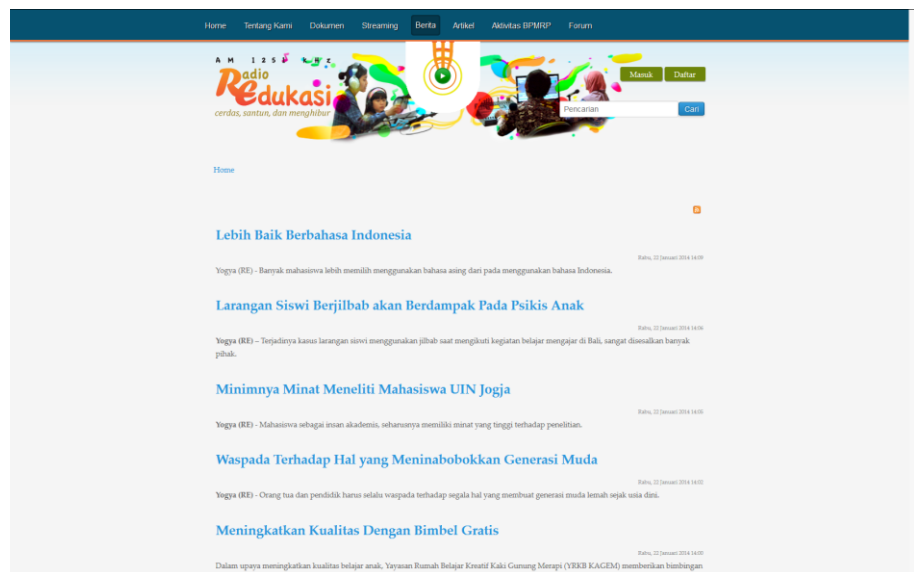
Home Tentang Kami Dokumen Streaming Berita Artikel Aktivitas BPMRP Forum

AM 1251 kHz
Radio Redukasi
cerdas, santun, dan menghibur

Masuk Daftar

Pencarian Cari

Home

Lebih Baik Berbahasa Indonesia

Rabu, 22 Januari 2014 14:09

Yogya (RE) - Banyak mahasiswa lebih memilih menggunakan bahasa asing dari pada menggunakan bahasa Indonesia.

Larangan Siswi Berjilbab akan Berdampak Pada Psikis Anak

Rabu, 22 Januari 2014 14:06

Yogya (RE) – Terjadinya kasus larangan siswi menggunakan jilbab saat mengikuti kegiatan belajar mengajar di Bali, sangat disesalkan banyak pihak.

Minimnya Minat Meneliti Mahasiswa UIN Jogja

Rabu, 22 Januari 2014 14:05

Yogya (RE) - Mahasiswa sebagai insan akademis, seharusnya memiliki minat yang tinggi terhadap penelitian.

Waspada Terhadap Hal yang Meninabobokkan Generasi Muda

Rabu, 22 Januari 2014 14:02

Yogya (RE) - Orang tua dan pendidik harus selalu waspada terhadap segala hal yang membuat generasi muda lemah sejak usia dini.

Meningkatkan Kualitas Dengan Bimbel Gratis

Rabu, 22 Januari 2014 14:00

Dalam upaya meningkatkan kualitas belajar anak, Yayasan Rumah Belajar Kreatif Kaki Gunung Merapi (YRKB KAGEM) memberikan bimbingan